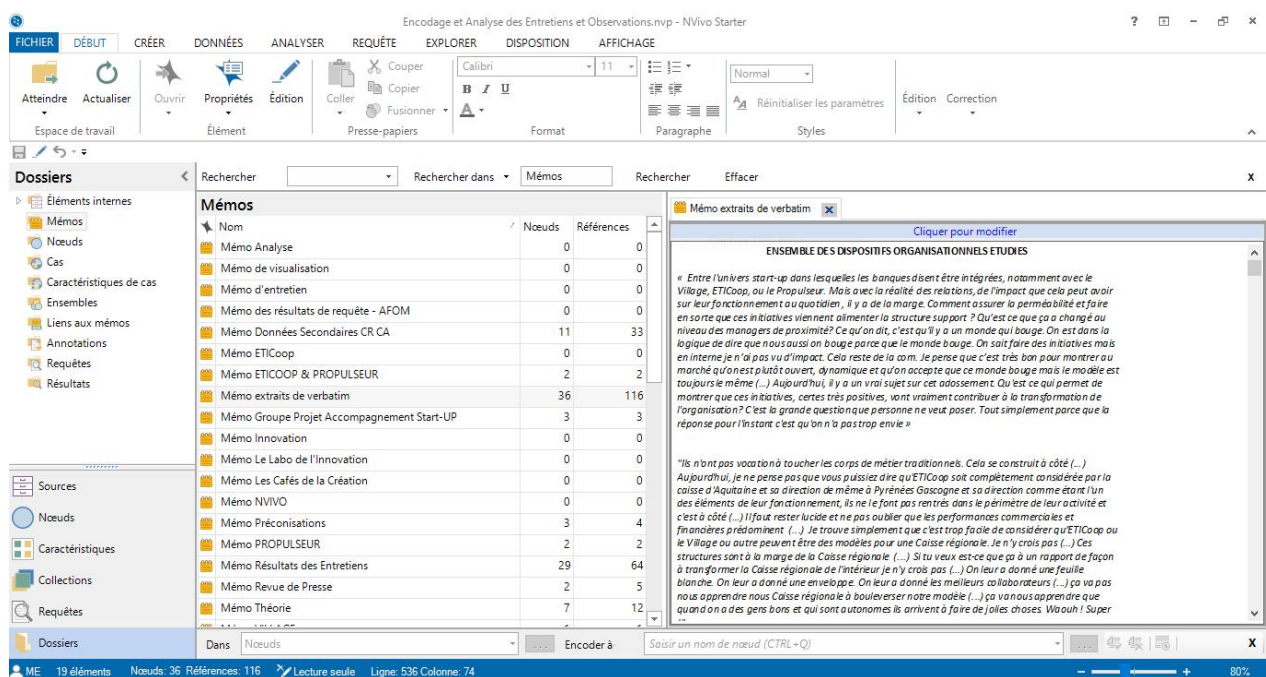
Encodage et Analyse des Entretiens et Observations.nvp - NVivo Starter

FICHIER DÉBUT CRÉER DONNÉES ANALYSER REQUÊTE EXPLORER DISPOSITION AFFICHAGE

Atteindre Actualiser Ouvrir Propriétés Édition Coller Couper Copier Fusionner Calibri 11 Normal Réinitialiser les paramètres Édition Correction

Espace de travail Élément Presse-papiers Format Paragraphe Styles

Dossiers

Éléments internes
Mémos
Nœuds
Cas
Caractéristiques de cas
Ensembles
Liens aux mémos
Annotations
Requêtes
Résultats

Sources
Nœuds
Caractéristiques
Collections
Requêtes
Dossiers

Rechercher Rechercher dans Mémos Rechercher Effacer

Mémos

| Nom | Nœuds | Références |
|---|---|---|
| Mémo Analyse | 0 | 0 |
| Mémo de visualisation | 0 | 0 |
| Mémo d'entretien | 0 | 0 |
| Mémo des résultats de requête - AFOM | 0 | 0 |
| Mémo Données Secondaires CR CA | 11 | 33 |
| Mémo ETICoop | 0 | 0 |
| Mémo ETICOOP & PROPULSEUR | 2 | 2 |
| Mémo extraits de verbatim | 36 | 116 |
| Mémo Groupe Projet Accompagnement Start-UP | 3 | 3 |
| Mémo Innovation | 0 | 0 |
| Mémo Le Labo de l'Innovation | 0 | 0 |
| Mémo Les Cafés de la Création | 0 | 0 |
| Mémo NVIVO | 0 | 0 |
| Mémo Préconisations | 3 | 4 |
| Mémo PROPULSEUR | 2 | 2 |
| Mémo Résultats des Entretiens | 29 | 64 |
| Mémo Revue de Presse | 2 | 5 |
| Mémo Théorie | 7 | 12 |

Mémo extraits de verbatim

Cliquer pour modifier

ENSEMBLE DES DISPOSITIFS ORGANISATIONNELS ETUDIES

« Entre l'univers start-up dans lesquelles les banques disent être intégrées, notamment avec le Village, ETICoop, ou le Propulseur. Mais avec la réalité des relations, de l'impact que cela peut avoir sur leur fonctionnement au quotidien, il y a de la marge. Comment assurer la perméabilité et faire en sorte que ces initiatives viennent alimenter la structure support ? Qu'est ce que ça a changé au niveau des managers de proximité? Ce qu'on dit, c'est qu'il y a un monde qui bouge. On est dans la logique de dire que nous aussi on bouge parce que le monde bouge. On sait faire des initiatives mais en interne je n'ai pas vu d'impact. Cela reste de la com. Je pense que c'est très bon pour montrer au marché qu'on est plutôt ouvert, dynamique et qu'on accepte que ce monde bouge mais le modèle est toujours le même (...) Aujourd'hui, il y a un vrai sujet sur cet adossement. Qu'est ce qui permet de montrer que ces initiatives, certes très positives, vont vraiment contribuer à la transformation de l'organisation? C'est la grande question que personne ne veut poser. Tout simplement parce que la réponse pour l'instant c'est qu'on n'a pas trop envie »

"Ils n'ont pas vocation à toucher les corps de métier traditionnels. Cela se construit à côté (...) Aujourd'hui, je ne pense pas que vous puissiez dire qu'ETICoop soit complètement considérée par la caisse d'Aquitaine et sa direction de même à Pyrénées Gascogne et sa direction comme étant l'un des éléments de leur fonctionnement, ils ne le font pas rentrés dans le périmètre de leur activité et c'est à côté (...) Il faut rester lucide et ne pas oublier que les performances commerciales et financières prédominent (...) Je trouve simplement que c'est trop facile de considérer qu'ETICoop ou le Village ou autre peuvent être des modèles pour une Caisse régionale. Je n'y crois pas (...) Ces structures sont à la marge de la Caisse régionale (...) Si tu veux est-ce que ça à un rapport de façon à transformer la Caisse régionale de l'intérieur je n'y crois pas (...) On leur a donné une feuille blanche. On leur a donné une enveloppe. On leur a donné les meilleurs collaborateurs (...) ça va pas nous apprendre nous Caisse régionale à bouleverser notre modèle (...) ça va nous apprendre que quand on a des gens bons et qui sont autonomes ils arrivent à faire de jolies choses. Waouh ! Super

Dans Nœuds Encoder à Saisir un nom de nœud (CTRL+Q)

ME 19 éléments Nœuds: 36 Références: 116 Lecture seule Ligne: 536 Colonne: 74 80%